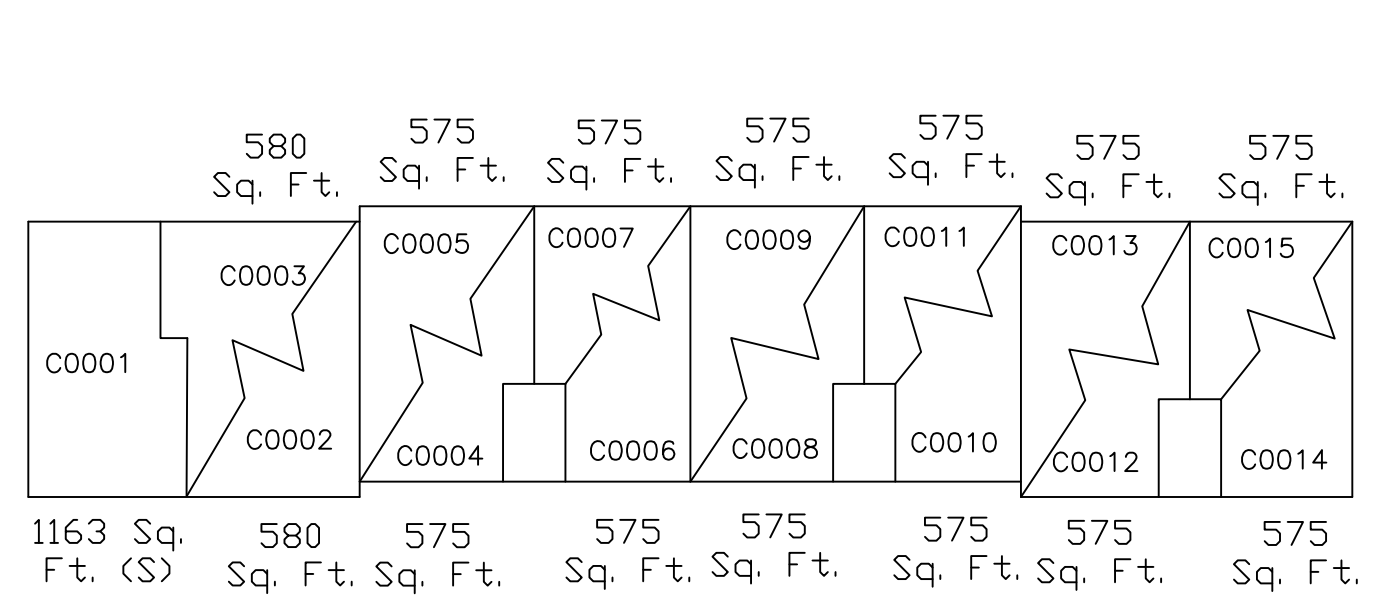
580 Sq. Ft.
575 Sq. Ft.
575 Sq. Ft.
575 Sq. Ft.
575 Sq. Ft.
575 Sq. Ft.
575 Sq. Ft.

C0001
C0003
C0002
C0005
C0004
C0007
C0006
C0009
C0008
C0011
C0010
C0013
C0012
C0015
C0014

1163 Sq. Ft. (S)
580 Sq. Ft.
575 Sq. Ft.
575 Sq. Ft.
575 Sq. Ft.
575 Sq. Ft.
575 Sq. Ft.
575 Sq. Ft.